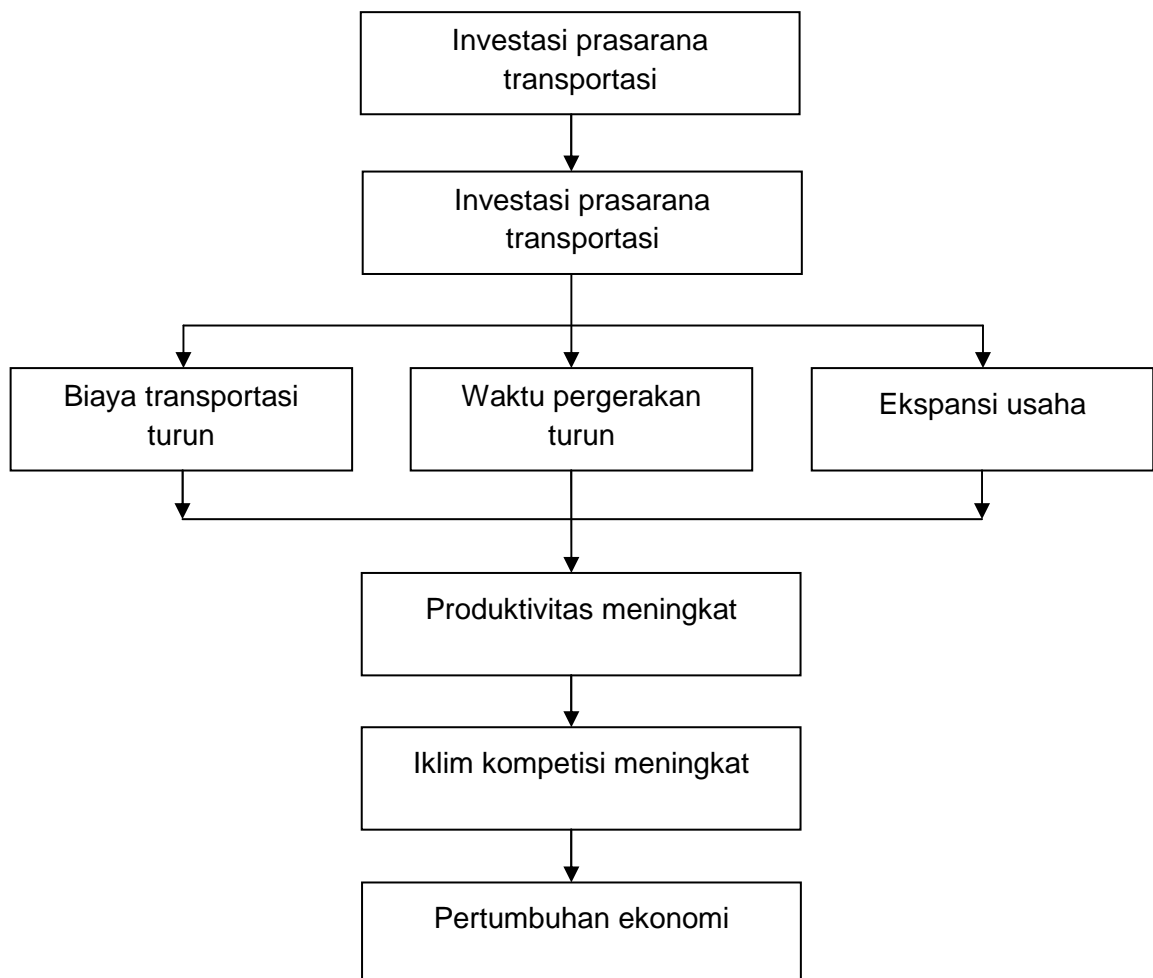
Investasi prasarana transportasi

Investasi prasarana transportasi

Biaya transportasi turun

Waktu pergerakan turun

Ekspansi usaha

Produktivitas meningkat

Iklim kompetisi meningkat

Pertumbuhan ekonomi